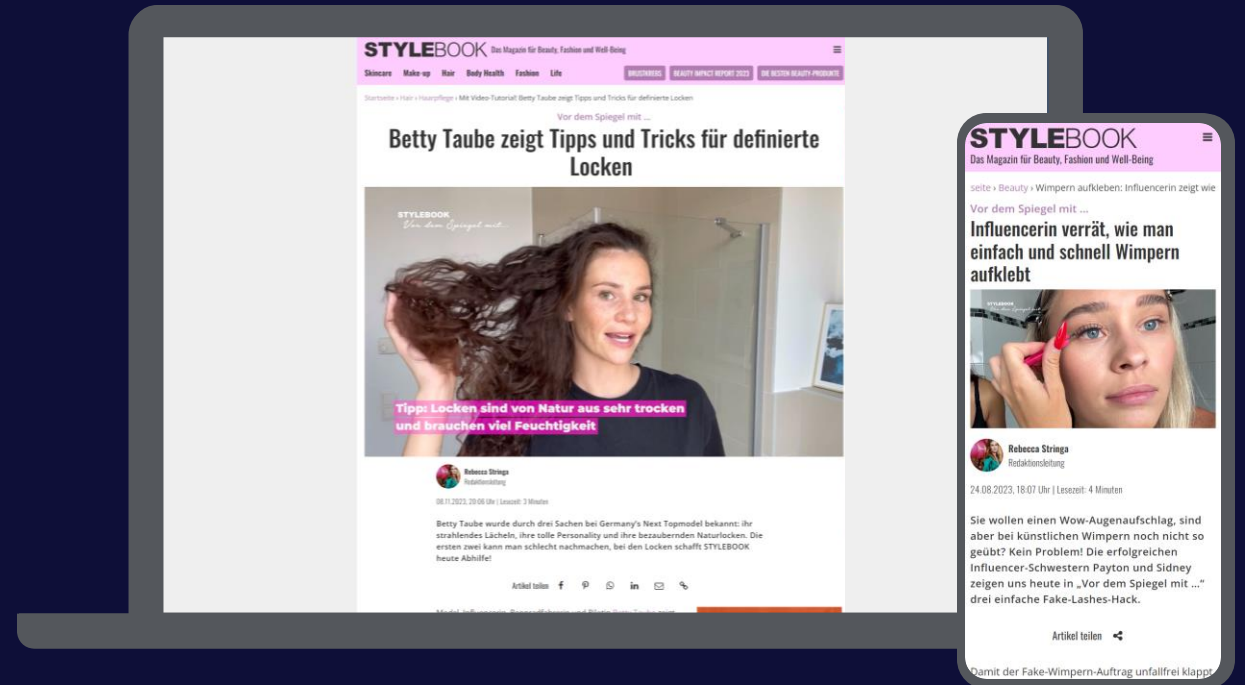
STYLEBOOK Das Magazin für Beauty, Fashion und Well-Being

Skincare Make-up Hair Body Health Fashion Life

MUSTHAVES BEAUTY IMPACT REPORT 2023 DIE BESTEN BEAUTY-PRODUKTE

Startseite › Hair › Haarpflege › Mit Video-Tutorial! Betty Taube zeigt Tipps und Tricks für definierte Locken

Vor dem Spiegel mit ...

Betty Taube zeigt Tipps und Tricks für definierte Locken

STYLEBOOK Vor dem Spiegel mit...

Tipp: Locken sind von Natur aus sehr trocken und brauchen viel Feuchtigkeit

Rebecca Stringa
Redaktionsleitung

08.11.2023, 20:06 Uhr | Lesezeit: 3 Minuten

Betty Taube wurde durch drei Sachen bei Germany's Next Topmodel bekannt: ihr strahlendes Lächeln, ihre tolle Personality und ihre bezaubernden Naturlocken. Die ersten zwei kann man schlecht nachmachen, bei den Locken schafft STYLEBOOK heute Abhilfe!

Artikel teilen

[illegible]

STYLEBOOK
Das Magazin für Beauty, Fashion und Well-Being

seite › Beauty › Wimpern aufkleben: Influencerin zeigt wie

Vor dem Spiegel mit ...

Influencerin verrät, wie man einfach und schnell Wimpern aufklebt

STYLEBOOK Vor dem Spiegel mit...

Rebecca Stringa
Redaktionsleitung

24.08.2023, 18:07 Uhr | Lesezeit: 4 Minuten

Sie wollen einen Wow-Augenaufschlag, sind aber bei künstlichen Wimpern noch nicht so geübt? Kein Problem! Die erfolgreichen Influencer-Schwestern Payton und Sidney zeigen uns heute in „Vor dem Spiegel mit ...“ drei einfache Fake-Lashes-Hack.

Artikel teilen

Damit der Fake-Wimpern-Auftrag unfallfrei klappt